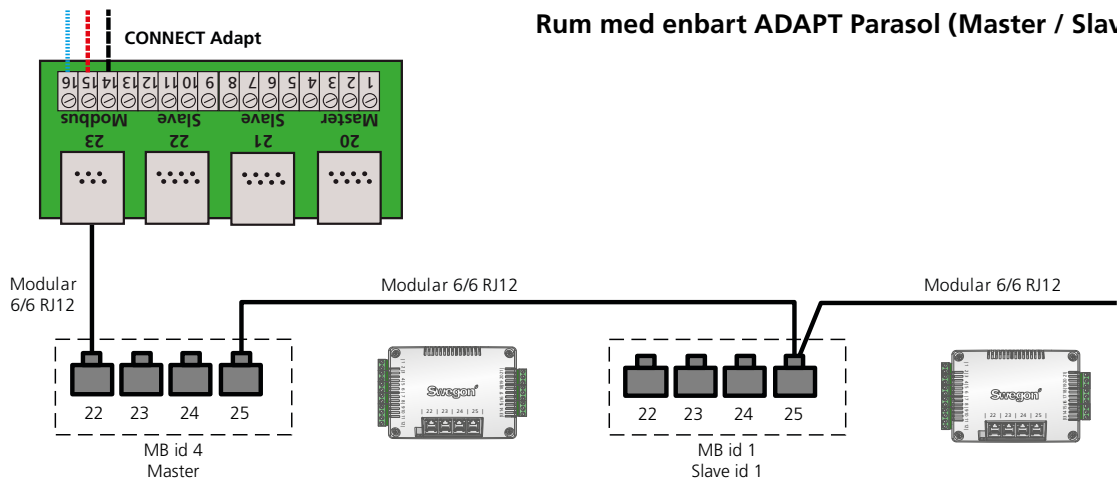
CONNECT Adapt

Rum med enbart ADAPT Parasol (Master / Slav

16 15 14 13 12 11 10 9 8 7 6 5 4 3 2 1

Modbus Slave Slave Master

23 22 21 20

Modular 6/6 RJ12

Modular 6/6 RJ12

Modular 6/6 RJ12

22 23 24 25

MB id 4
Master

Swegon

22 23 24 25

22 23 24 25

MB id 1
Slave id 1

Swegon

22 23 24 25